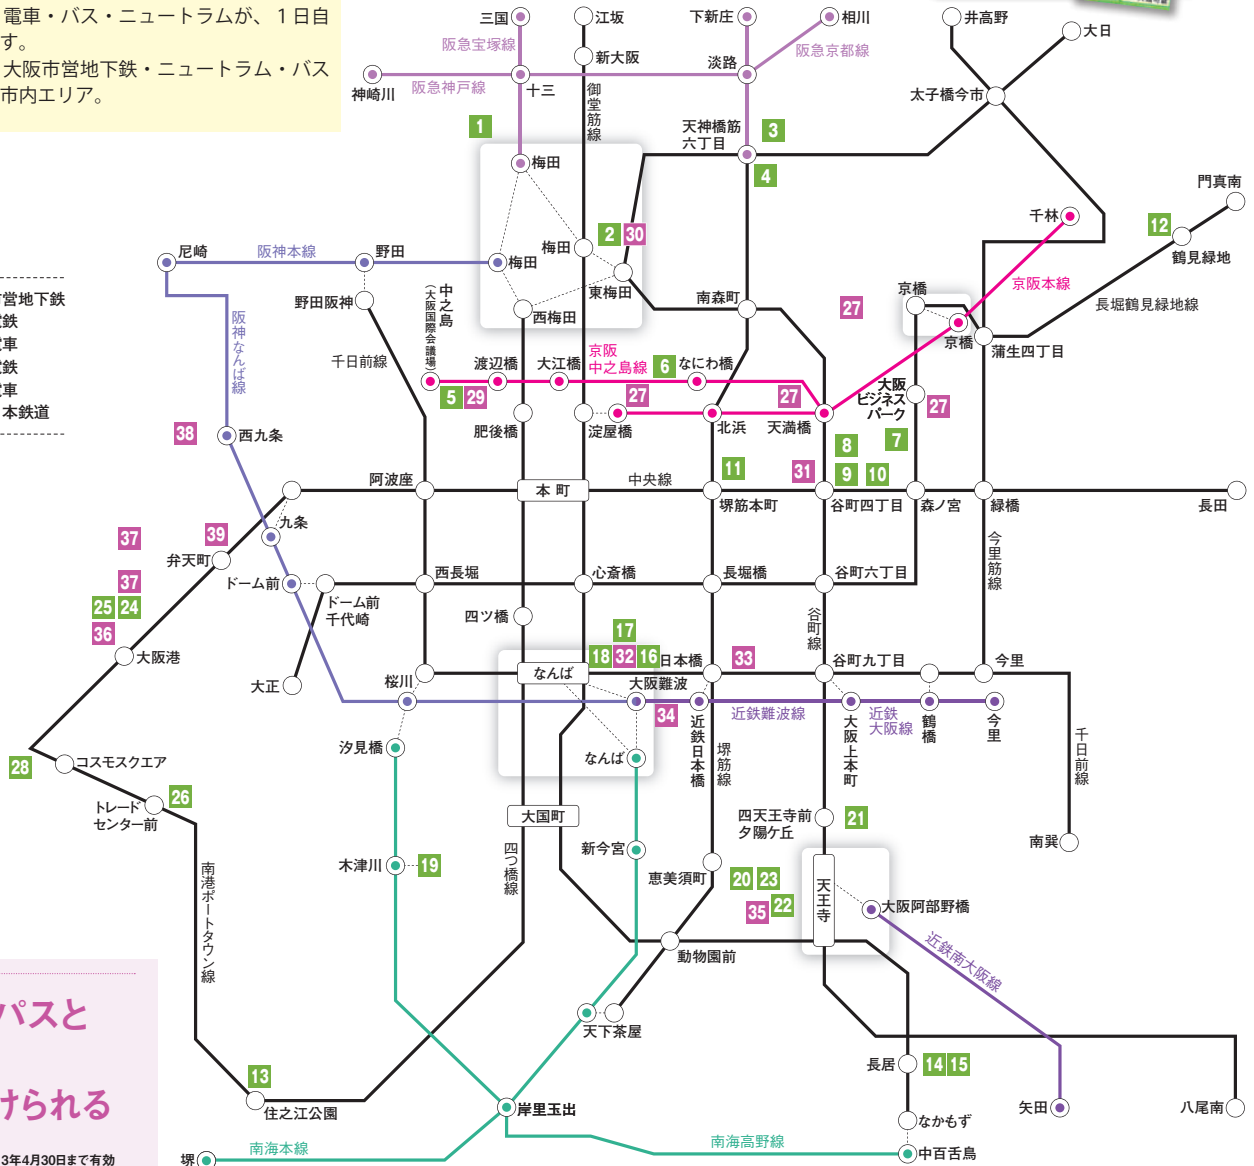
電車・バス・ニュートラムが、1日自す。
大阪市営地下鉄・ニュートラム・バス市内エリア。

営地下鉄
鉄
車
鉄
車
本鉄道

三国
江坂
下新庄
相川
井高野
大日
阪急宝塚線
新大阪
淡路
阪急京都線
神崎川
阪急神戸線
十三
御堂筋線
太子橋今市
1
天神橋筋六丁目
3
4
梅田
門真南
千林
12
鶴見緑地
尼崎
阪神本線
野田
梅田
梅田
2
30
東梅田
長堀鶴見緑地線
野田阪神
中之島（大阪国際会議場）
西梅田
南森町
27
京橋
京阪本線
京橋
蒲生四丁目
千日前線
阪神なんば線
渡辺橋
大江橋
京阪中之島線
6
なにわ橋
大阪ビジネスパーク
5
29
27
27
27
38
西九条
肥後橋
淀屋橋
北浜
天満橋
8
7
阿波座
本町
中央線
11
31
9
10
堺筋本町
谷町四丁目
森ノ宮
緑橋
長田
九条
37
39
弁天町
ドーム前
37
25
24
36
大阪港
西長堀
心斎橋
長堀橋
谷町六丁目
今里筋線
ドーム前千代崎
四ツ橋
17
谷町線
大正
桜川
なんば
18
32
16
日本橋
33
谷町九丁目
今里
大阪難波
34
近鉄難波線
近鉄大阪線
28
汐見橋
近鉄日本橋
堺筋線
大阪上本町
鶴橋
今里
千日前線
コスモスクエア
なんば
トレードセンター前
26
大国町
四天王寺前夕陽ケ丘
21
南巽
木津川
19
新今宮
四つ橋線
南港ポートタウン線
恵美須町
20
23
35
22
天王寺
大阪阿部野橋
動物園前
近鉄南大阪線
パスと
天下茶屋
られる
長居
14
15
13
住之江公園
岸里玉出
矢田
八尾南
なかもず
南海高野線
3年4月30日まで有効
堺
南海本線
中百舌鳥